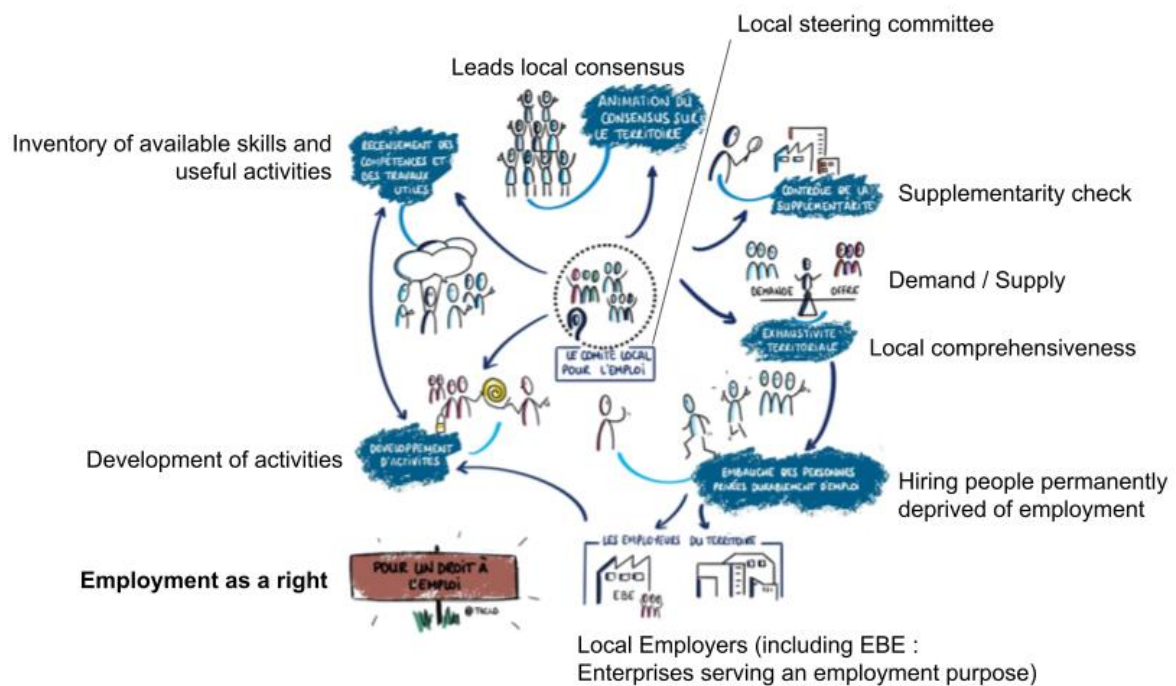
Local steering committee

Leads local consensus

ANIMATION DU CONSENSUS SUR LE TERRITOIRE

Inventory of available skills and useful activities

RECENSEMENT DES COMPÉTENCES ET DES TRAVAUX UTILES

CONTRÔLE DE LA SUPPLÉMENTARITÉ

Supplementarity check

DEMANDE OFFRE

Demand / Supply

LE COMITÉ LOCAL POUR L'EMPLOI

EXHAUSTIVITÉ TERRITORIALE

Local comprehensiveness

DÉVELOPPEMENT D'ACTIVITÉS

Development of activities

EMBAUCHE DES PERSONNES PRIVÉES DURABLEMENT D'EMPLOI

Hiring people permanently deprived of employment

LES EMPLOYEURS DU TERRITOIRE

EBE

Employment as a right

POUR UN DROIT À L'EMPLOI

@TRICLO

Local Employers (including EBE : Enterprises serving an employment purpose)